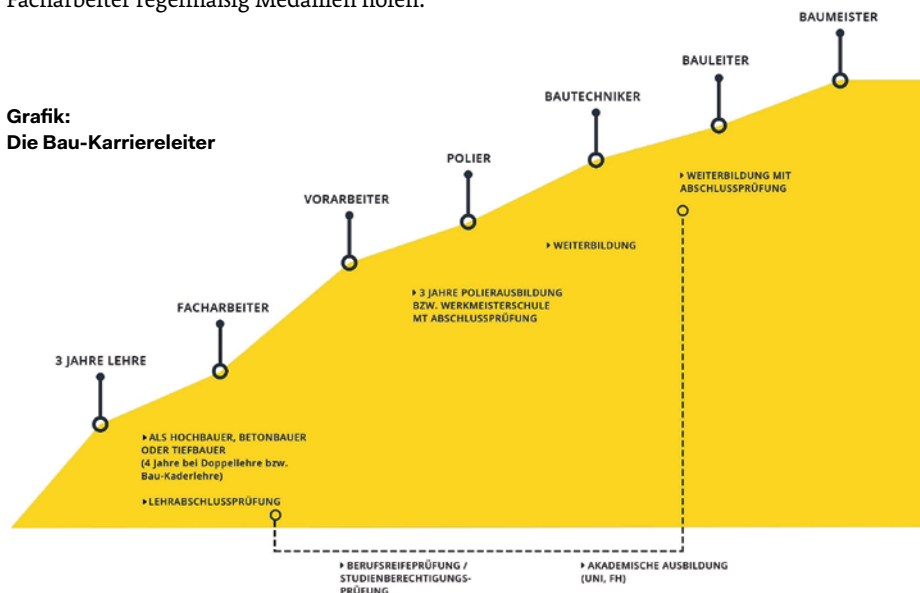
Facharbeiter regelmäßig Medaillen holen.

Grafik:
Die Bau-Karriereleiter

3 JAHRE LEHRE

FACHARBEITER

VORARBEITER

POLIER

BAUTECHNIKER

BAULEITER

BAUMEISTER

▸ ALS HOCHBAUER, BETONBAUER ODER TIEFBAUER (4 Jahre bei Doppellehre bzw. Bau-Kaderlehre)

▸ LEHRABSCHLUSSPRÜFUNG

▸ 3 JAHRE POLIERAUSBILDUNG BZW. WERKMEISTERSCHULE MT ABSCHLUSSPRÜFUNG

▸ WEITERBILDUNG

▸ WEITERBILDUNG MIT ABSCHLUSSPRÜFUNG

▸ BERUFSREIFEPRÜFUNG / STUDIENBERECHTIGUNGS-PRÜFUNG

▸ AKADEMISCHE AUSBILDUNG (UNI, FH)